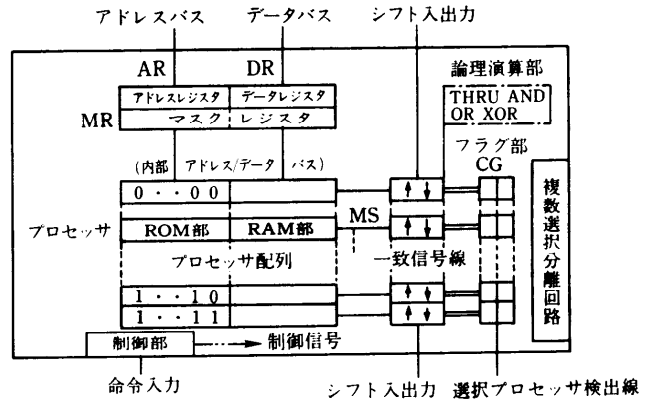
アドレスバス データバス シフト入出力

AR DR 論理演算部

アドレスレジスタ データレジスタ
MR マスク レジスタ

THRU AND
OR XOR

(内部 アドレス/データ バス)

フラグ部
CG

0・・00

複数選択分離回路

プロセッサ ROM部 RAM部 MS

プロセッサ配列 一致信号線

1・・10
1・・11

制御部 制御信号

命令入力 シフト入出力 選択プロセッサ検出線